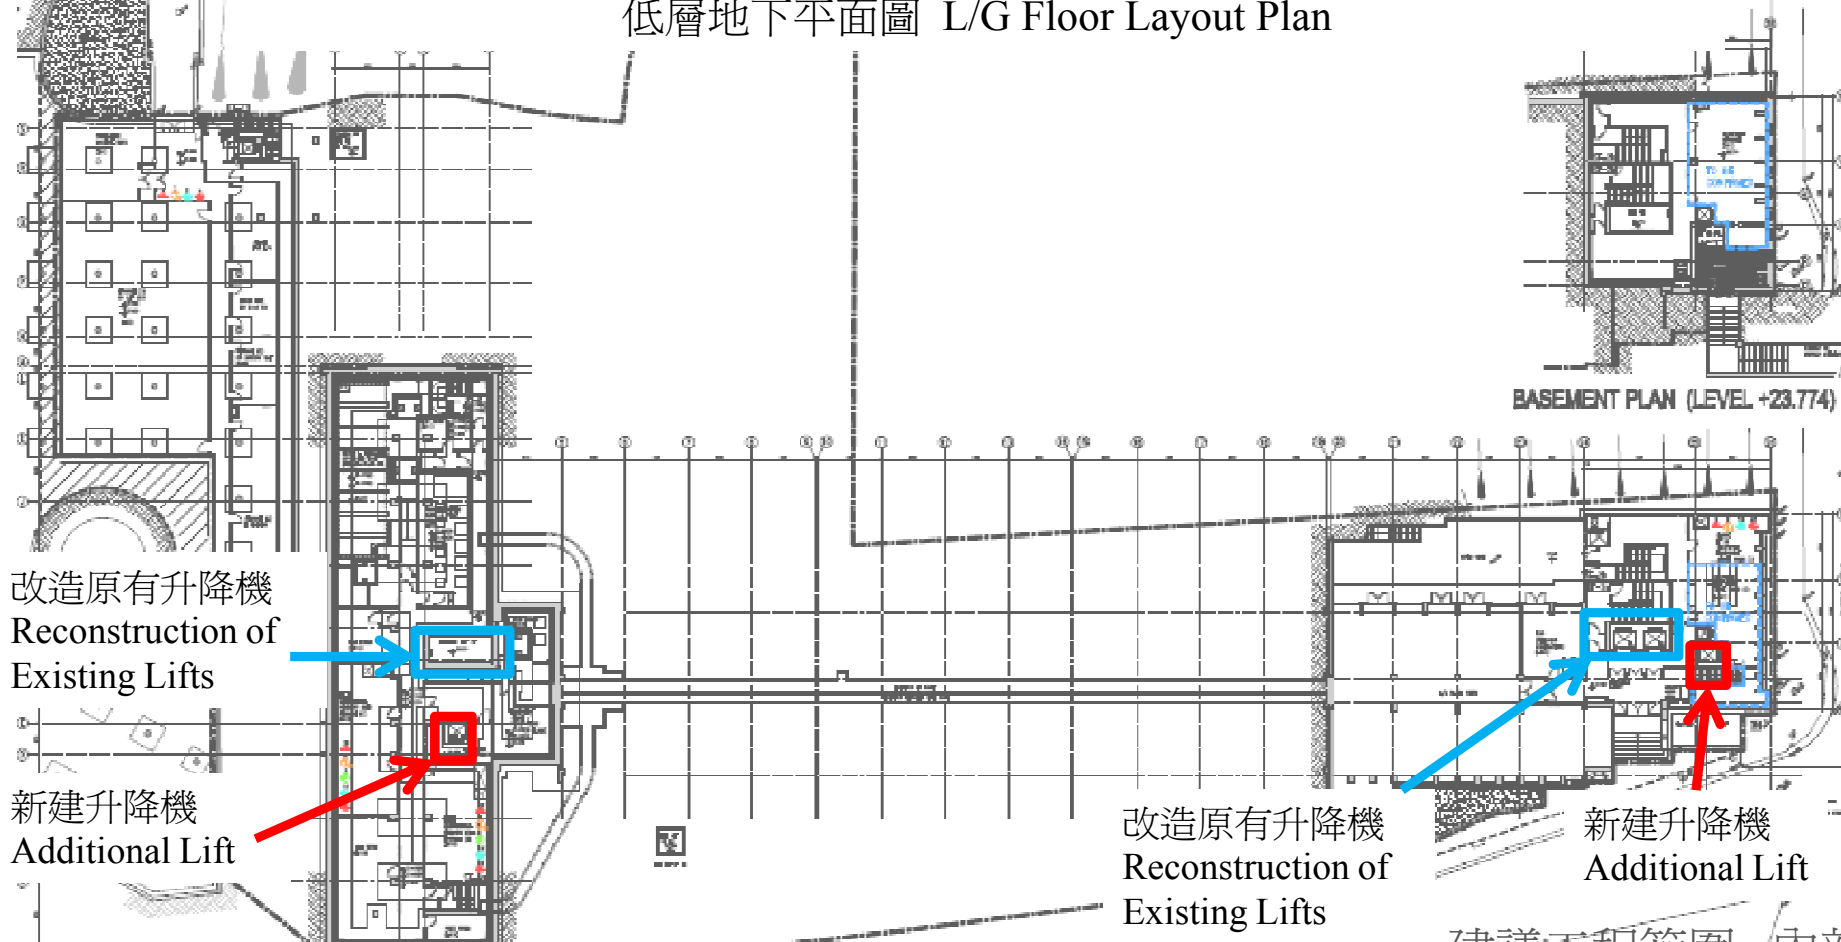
低層地下平面圖 L/G Floor Layout Plan

BASEMENT PLAN (LEVEL +23.774)

改造原有升降機
Reconstruction of Existing Lifts

新建升降機
Additional Lift

改造原有升降機
Reconstruction of Existing Lifts

新建升降機
Additional Lift

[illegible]